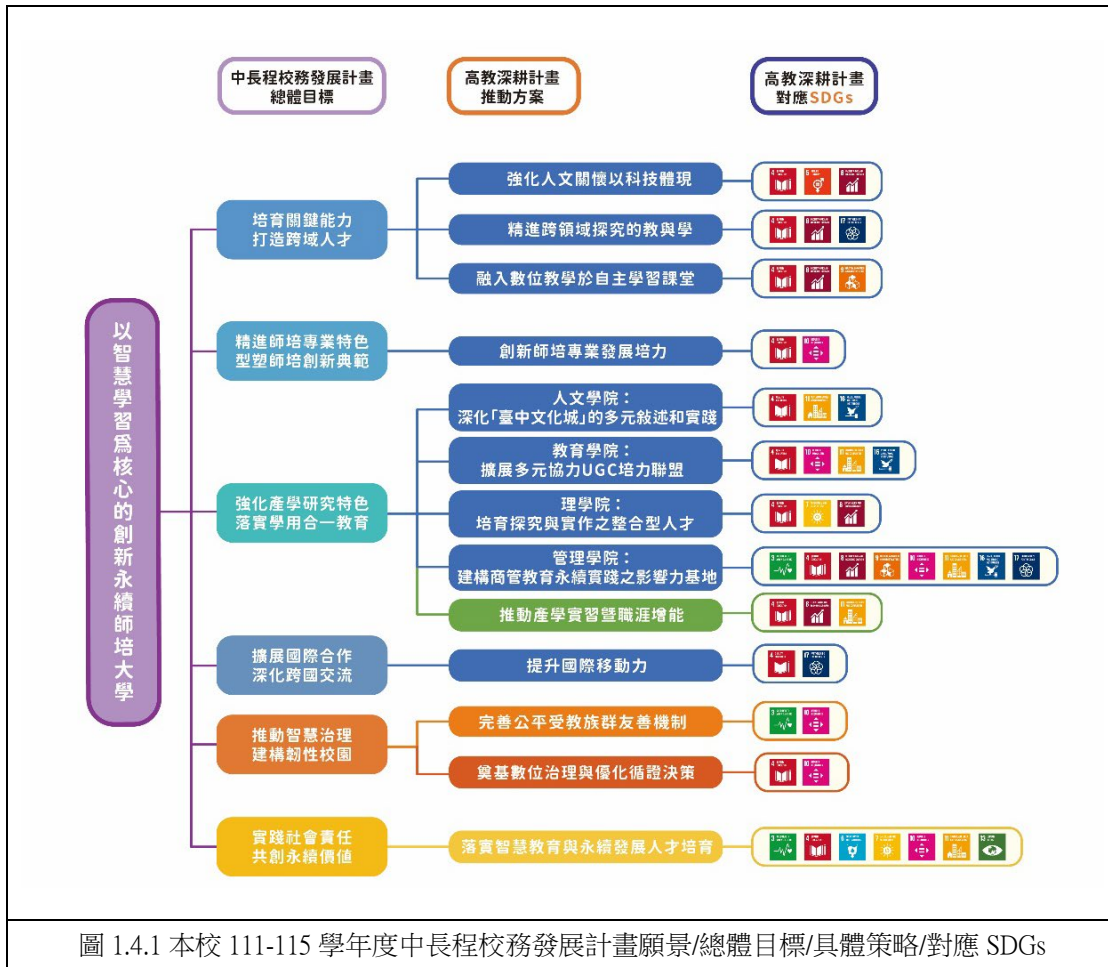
中長程校務發展計畫
總體目標

高教深耕計畫
推動方案

高教深耕計畫
對應SDGs

以智慧學習為核心的創新永續師培大學

培育關鍵能力
打造跨域人才

強化人文關懷以科技體現

精進跨領域探究的教與學

融入數位教學於自主學習課堂

精進師培專業特色
型塑師培創新典範

創新師培專業發展培力

強化產學研究特色
落實學用合一教育

人文學院：
深化「臺中文化城」的多元敘述和實踐

教育學院：
擴展多元協力UGC培力聯盟

理學院：
培育探究與實作之整合型人才

管理學院：
建構商管教育永續實踐之影響力基地

推動產學實習暨職涯增能

擴展國際合作
深化跨國交流

提升國際移動力

推動智慧治理
建構韌性校園

完善公平受教族群友善機制

奠基數位治理與優化循證決策

實踐社會責任
共創永續價值

落實智慧教育與永續發展人才培育

圖 1.4.1 本校 111-115 學年度中長程校務發展計畫願景/總體目標/具體策略/對應 SDGs